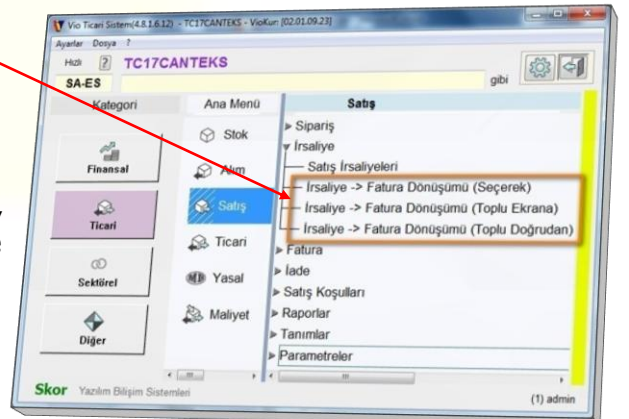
Vio Ticari Sistem(4.8.1.6.12) - TC17CANTEKS - VioKur: [02.01.09.23]

Ayarlar Dosya ?

Hızlı ? TC17CANTEKS

SA-ES

gibi

Kategori

Finansal

Ticari

Sektörel

Diğer

Ana Menü

Stok

Alım

Satış

Ticari

Yasal

Maliyet

Satış

Sipariş

İrsaliye

Satış İrsaliyeleri

İrsaliye -> Fatura Dönüşümü (Seçerek)

İrsaliye -> Fatura Dönüşümü (Toplu Ekrana)

İrsaliye -> Fatura Dönüşümü (Toplu Doğrudan)

Fatura

İade

Satış Koşulları

Raporlar

Tanımlar

Parametreler

Skor Yazılım Bilişim Sistemleri

(1) admin